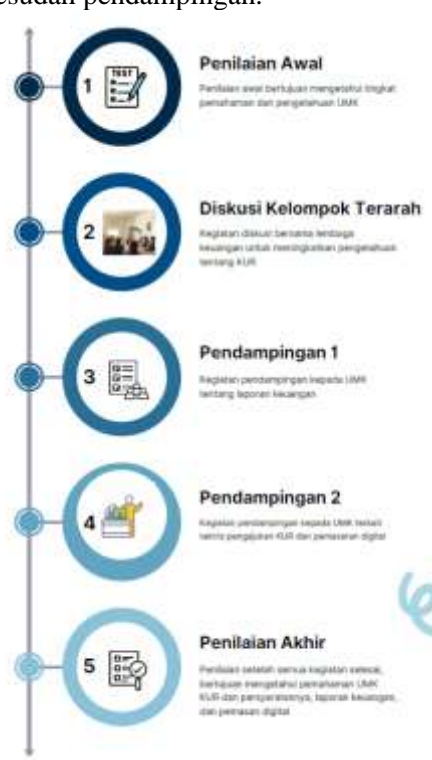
sesudah pendampingan.

1 TEST

Penilaian Awal

Penilaian awal bertujuan mengetahui tingkat pemahaman dan pengetahuan UMK

2

Diskusi Kelompok Terarah

Kegiatan diskusi bersama lembaga keuangan untuk meningkatkan pengetahuan tentang KUR

3

Pendampingan 1

Kegiatan pendampingan kepada UMK tentang laporan keuangan

4

Pendampingan 2

Kegiatan pendampingan kepada UMK terkait teknis pengajuan KUR dan pemasaran digital

5

Penilaian Akhir

Penilaian setelah semua kegiatan selesai, bertujuan mengetahui pemahaman UMK KUR dan persyaratannya, laporan keuangan, dan pemasaran digital